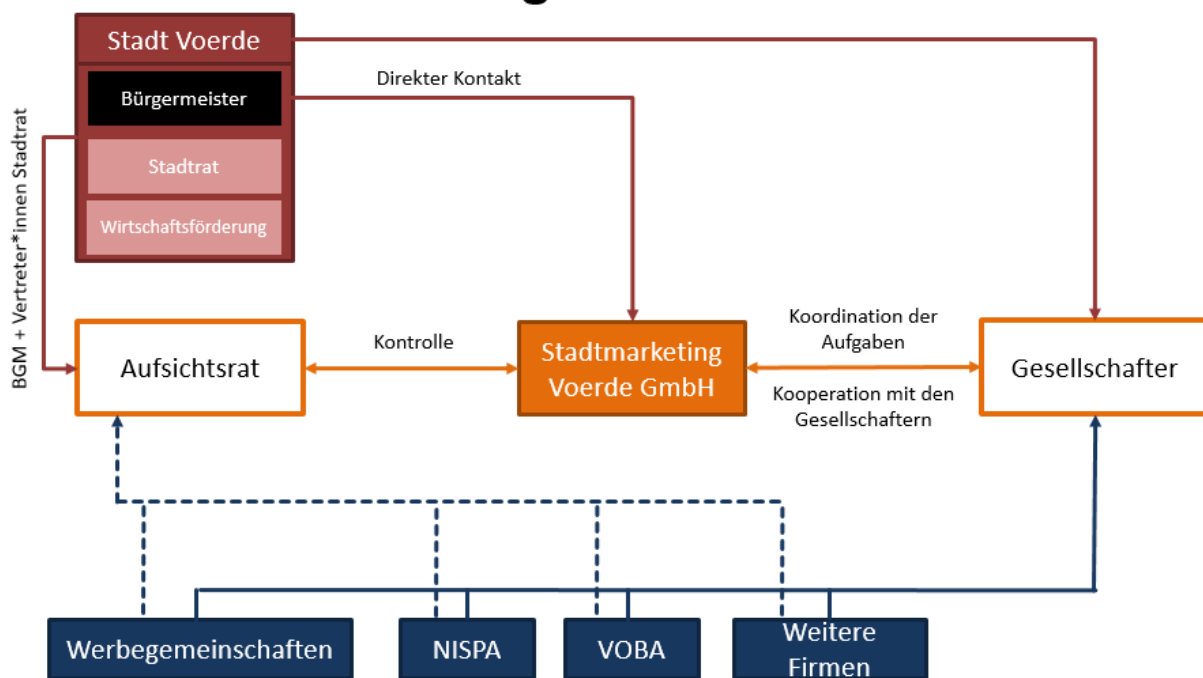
Stadt Voerde

Bürgermeister

Stadtrat

Wirtschaftsförderung

Direkter Kontakt

BGM + Vertreter*innen Stadtrat

Aufsichtsrat

Kontrolle

Stadtmarketing Voerde GmbH

Koordination der Aufgaben

Kooperation mit den Gesellschaftern

Gesellschafter

Werbegemeinschaften

NISPA

VOBA

Weitere Firmen